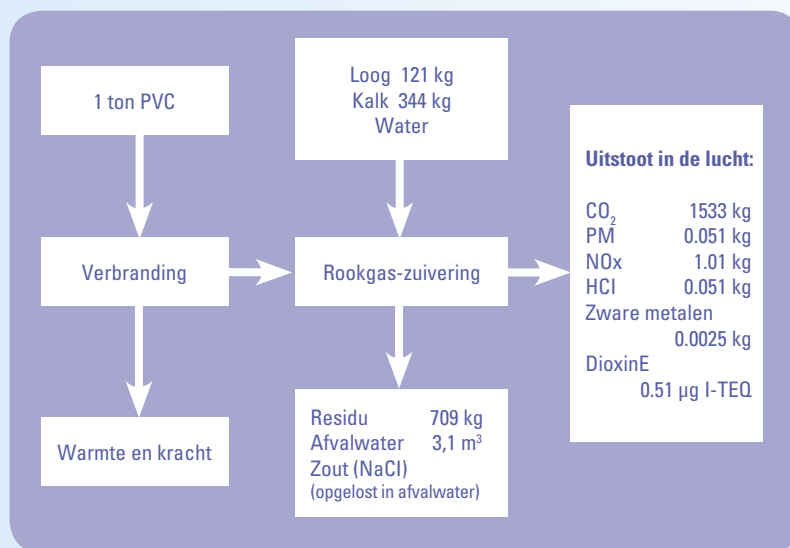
1 ton PVC

Loog 121 kg
Kalk 344 kg
Water

Uitstoot in de lucht:

$CO_2$ 1533 kg
PM 0.051 kg
NOx 1.01 kg
HCl 0.051 kg
Zware metalen 0.0025 kg
DioxinE 0.51 µg I-TEQ

Verbranding

Rookgas-zuivering

Warmte en kracht

Residu 709 kg
Afvalwater 3,1 $m^3$
Zout (NaCl)
(opgelost in afvalwater)